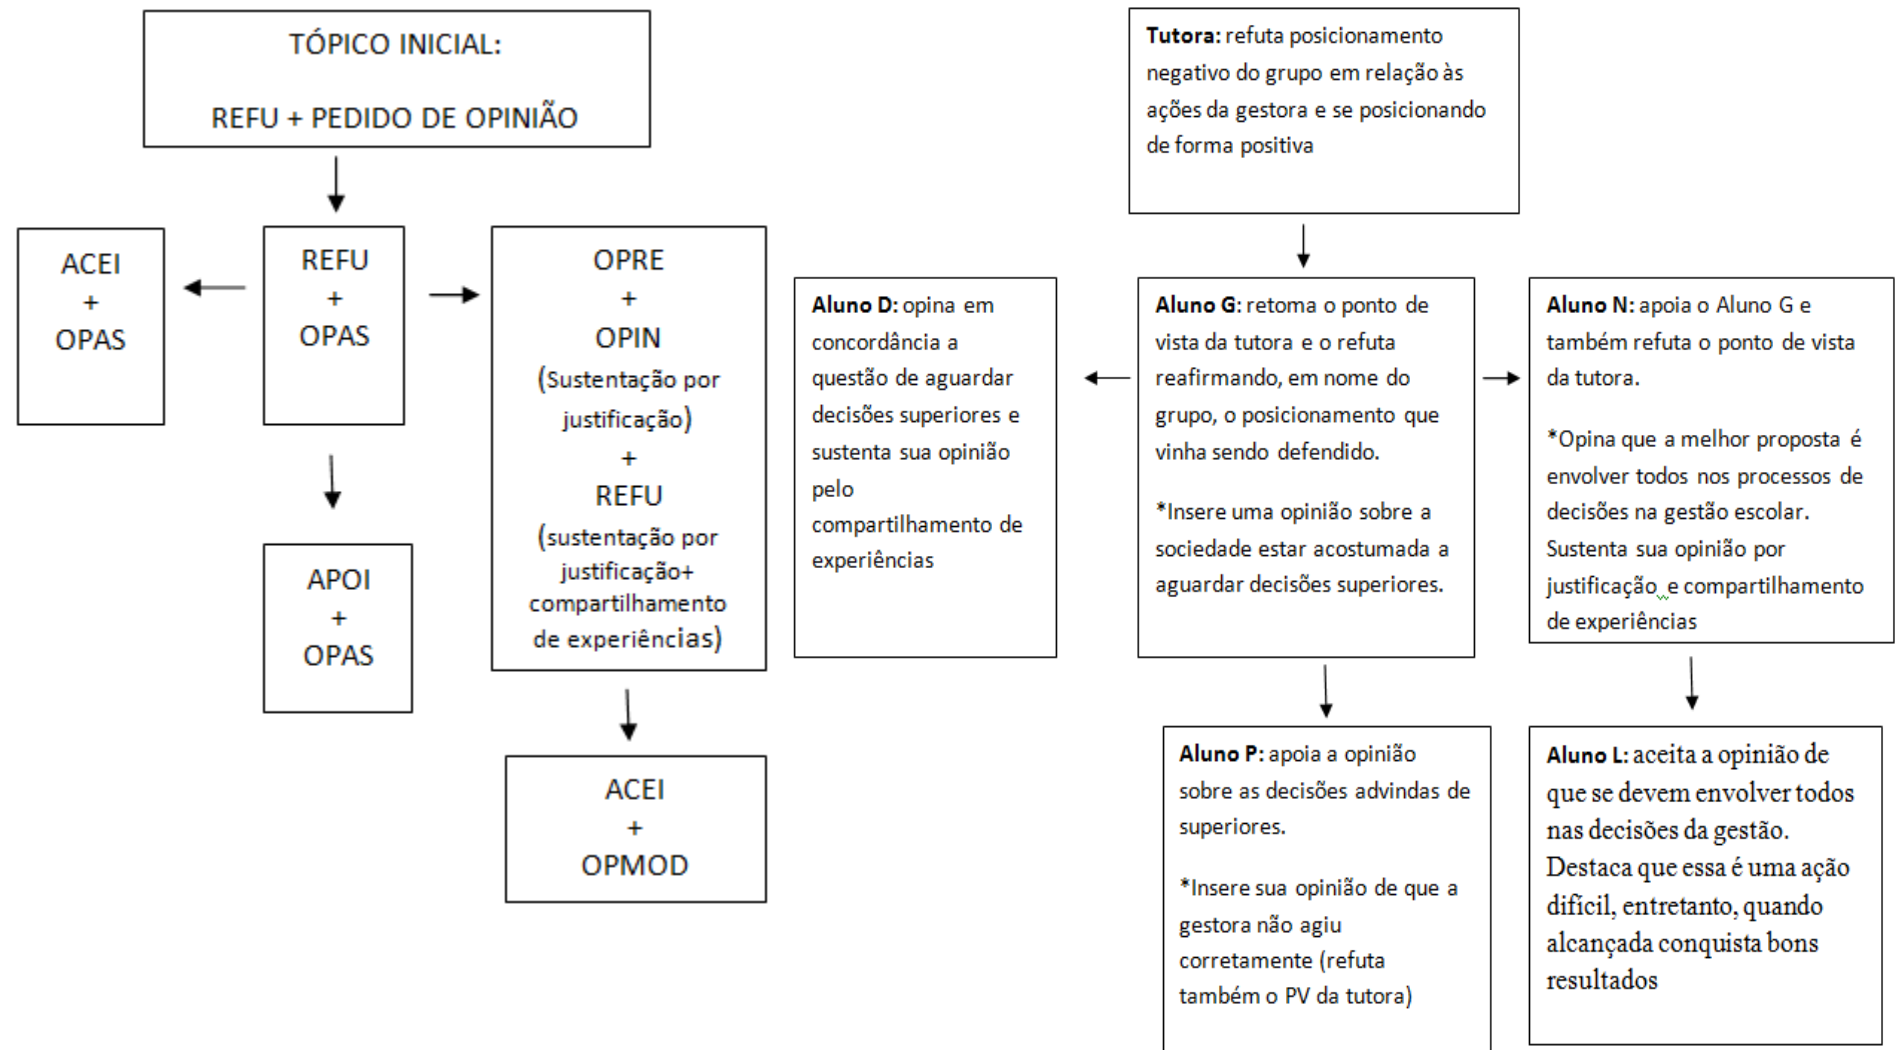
TÓPICO INICIAL:

REFU + PEDIDO DE OPINIÃO

ACEI
+
OPAS

REFU
+
OPAS

OPRE
+
OPIN
(Sustentação por justificação)
+
REFU
(sustentação por justificação+ compartilhamento de experiências)

APOI
+
OPAS

ACEI
+
OPMOD

**Tutora:** refuta posicionamento negativo do grupo em relação às ações da gestora e se posicionando de forma positiva

**Aluno D:** opina em concordância a questão de aguardar decisões superiores e sustenta sua opinião pelo compartilhamento de experiências

**Aluno G:** retoma o ponto de vista da tutora e o refuta reafirmando, em nome do grupo, o posicionamento que vinha sendo defendido.

*Insere uma opinião sobre a sociedade estar acostumada a aguardar decisões superiores.

**Aluno N:** apoia o Aluno G e também refuta o ponto de vista da tutora.

*Opina que a melhor proposta é envolver todos nos processos de decisões na gestão escolar. Sustenta sua opinião por justificação e compartilhamento de experiências

**Aluno P:** apoia a opinião sobre as decisões advindas de superiores.

*Insere sua opinião de que a gestora não agiu corretamente (refuta também o PV da tutora)

**Aluno L:** aceita a opinião de que se devem envolver todos nas decisões da gestão. Destaca que essa é uma ação difícil, entretanto, quando alcançada conquista bons resultados